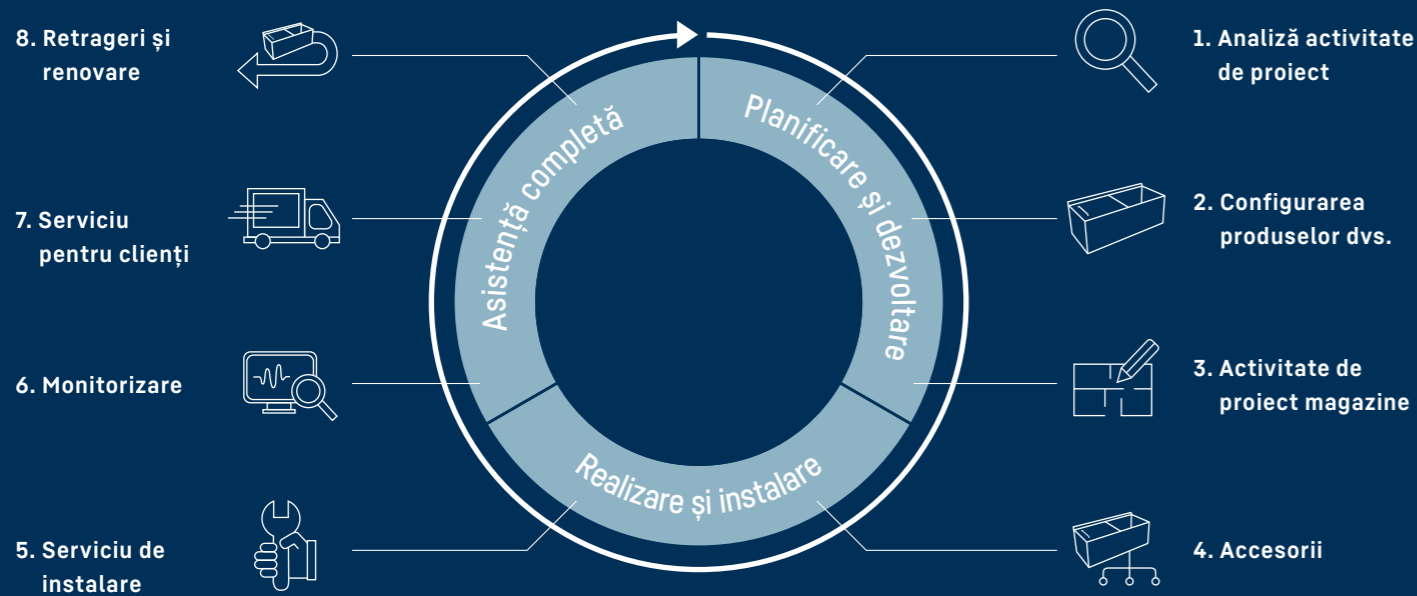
8. Retrageri și renovare

7. Serviciu pentru clienți

6. Monitorizare

5. Serviciu de instalare

Asistență completă

Planificare și dezvoltare

Realizare și instalare

1. Analiză activitate de proiect

2. Configurarea produselor dvs.

3. Activitate de proiect magazine

4. Accesorii